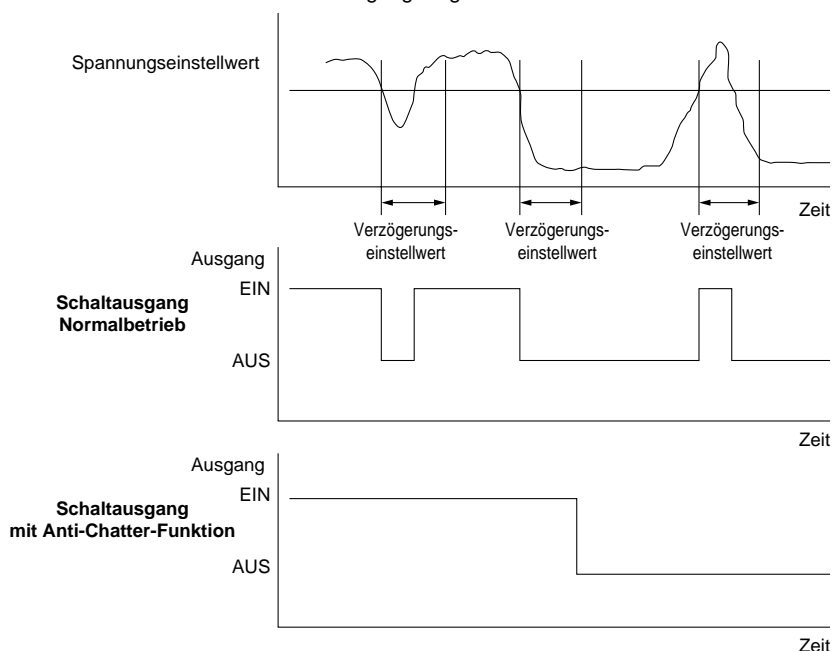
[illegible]

Spannungseinstellwert

Zeit

Verzögerungseinstellwert

Verzögerungseinstellwert

Verzögerungseinstellwert

Ausgang

EIN

**Schaltausgang Normalbetrieb**

AUS

Zeit

Ausgang

EIN

**Schaltausgang mit Anti-Chatter-Funktion**

AUS

Zeit